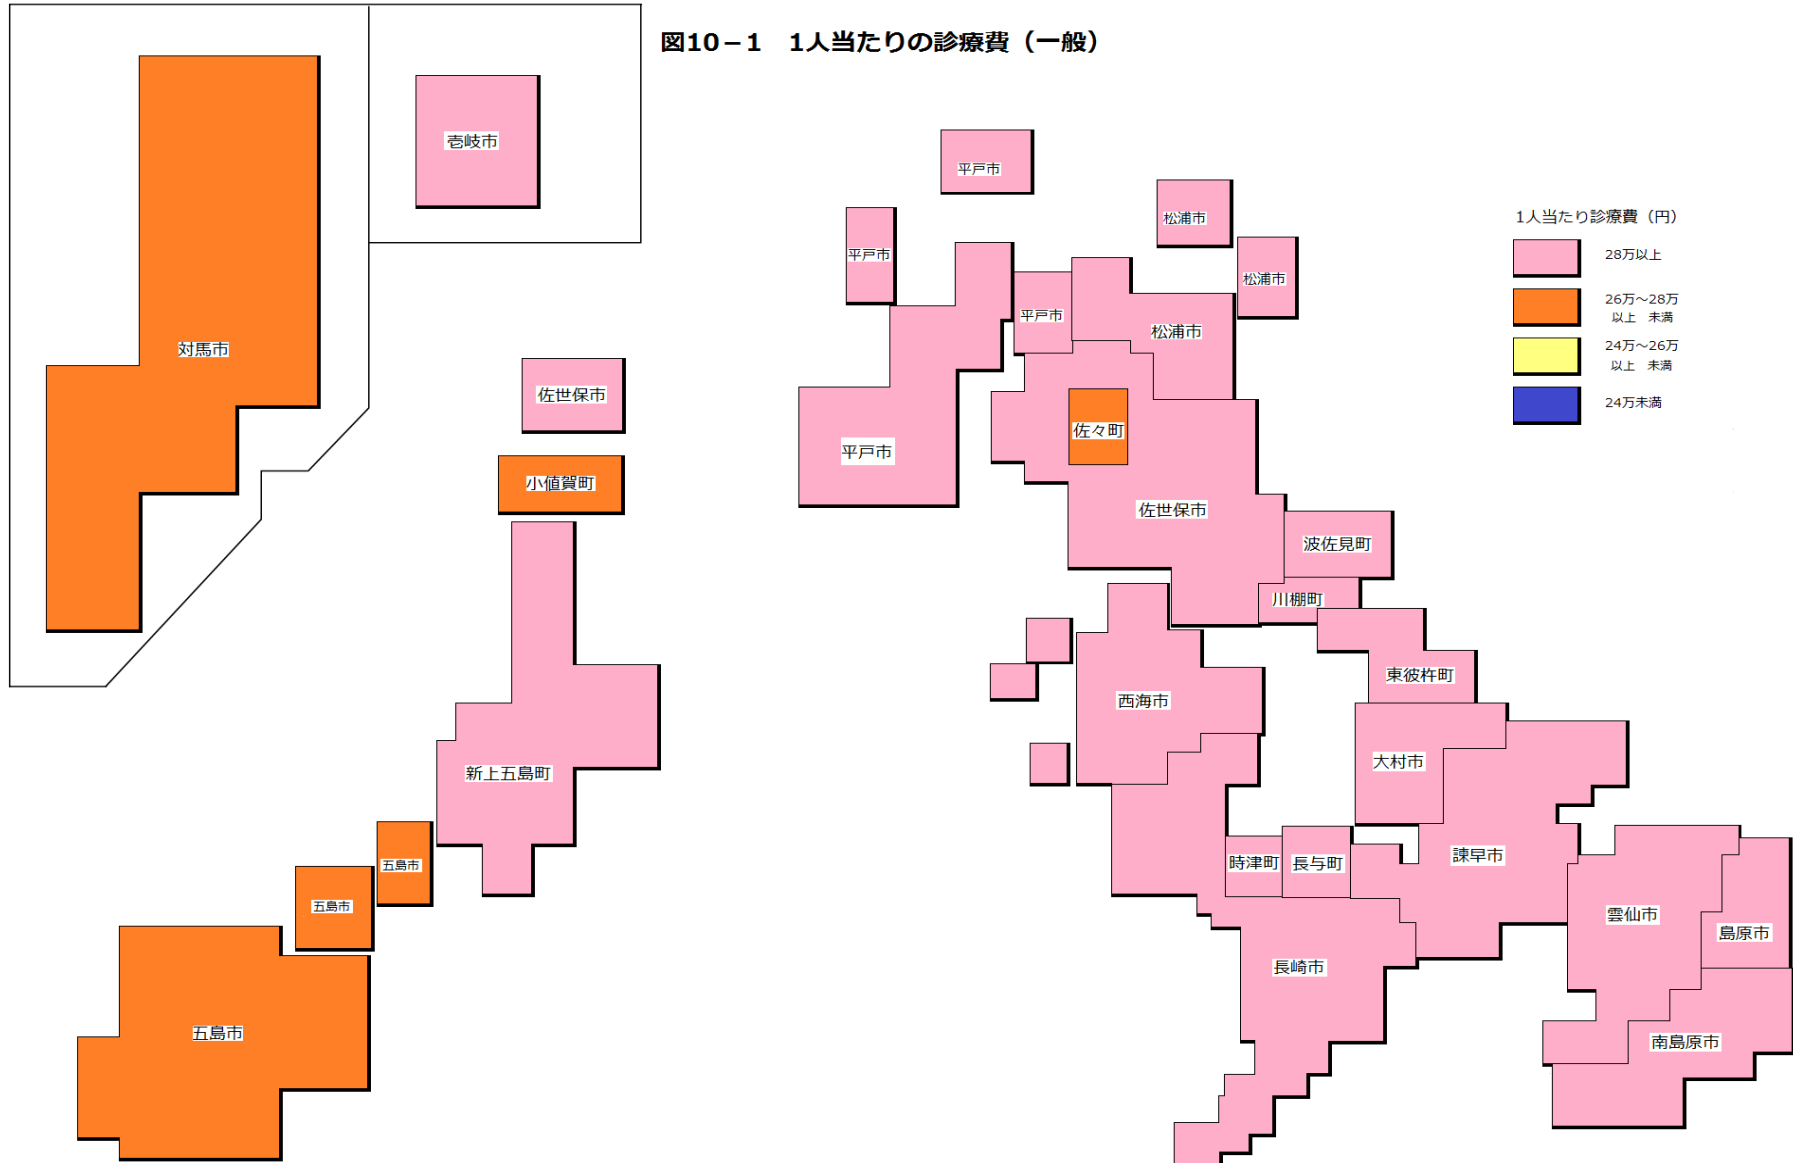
図10－1　1人当たりの診療費（一般）

壱岐市

対馬市

平戸市

松浦市

平戸市

松浦市

平戸市

松浦市

平戸市

佐世保市

佐々町

小値賀町

佐世保市

波佐見町

川棚町

東彼杵町

西海市

新上五島町

大村市

五島市

五島市

時津町

長与町

諫早市

雲仙市

島原市

長崎市

五島市

南島原市

1人当たり診療費（円）

28万以上

26万～28万
以上　未満

24万～26万
以上　未満

24万未満